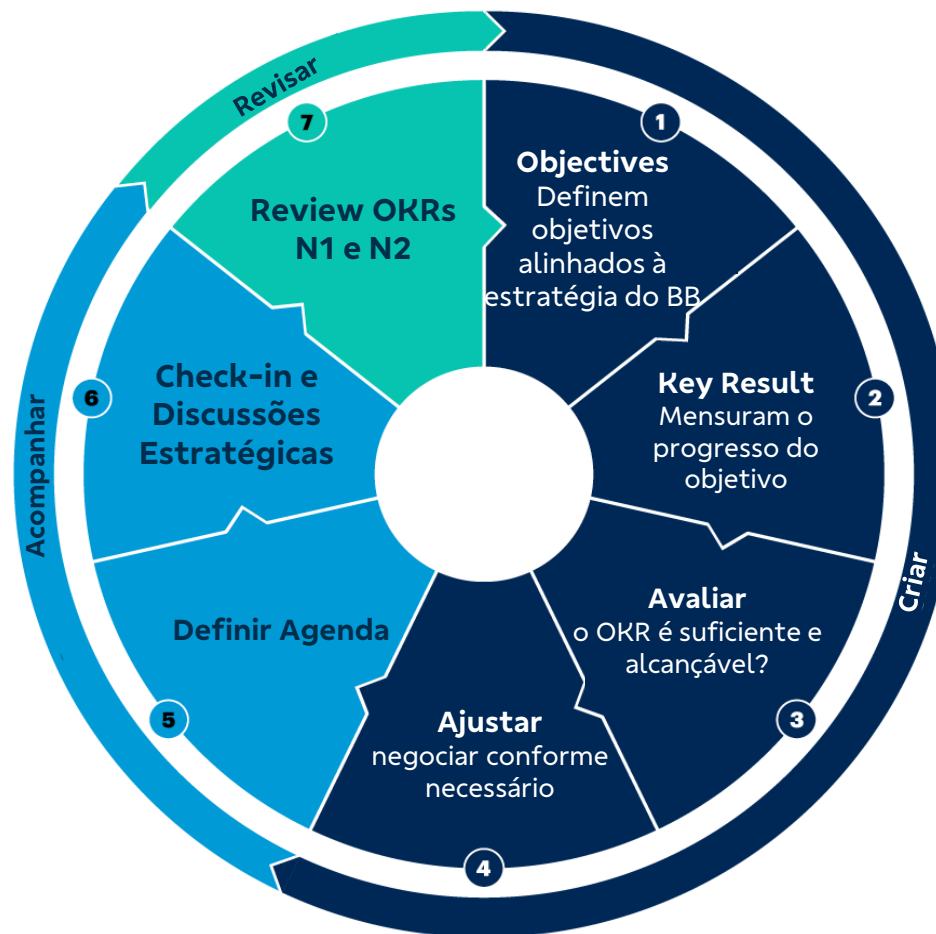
Revisar

7

Review OKRs N1 e N2

1

Objectives
Definem objetivos alinhados à estratégia do BB

Key Result
Mensuram o progresso do objetivo

2

Criar

Avaliar
o OKR é suficiente e alcançável?

3

Ajustar
negociar conforme necessário

4

Definir Agenda

5

Check-in e Discussões Estratégicas

6

Acompanhar